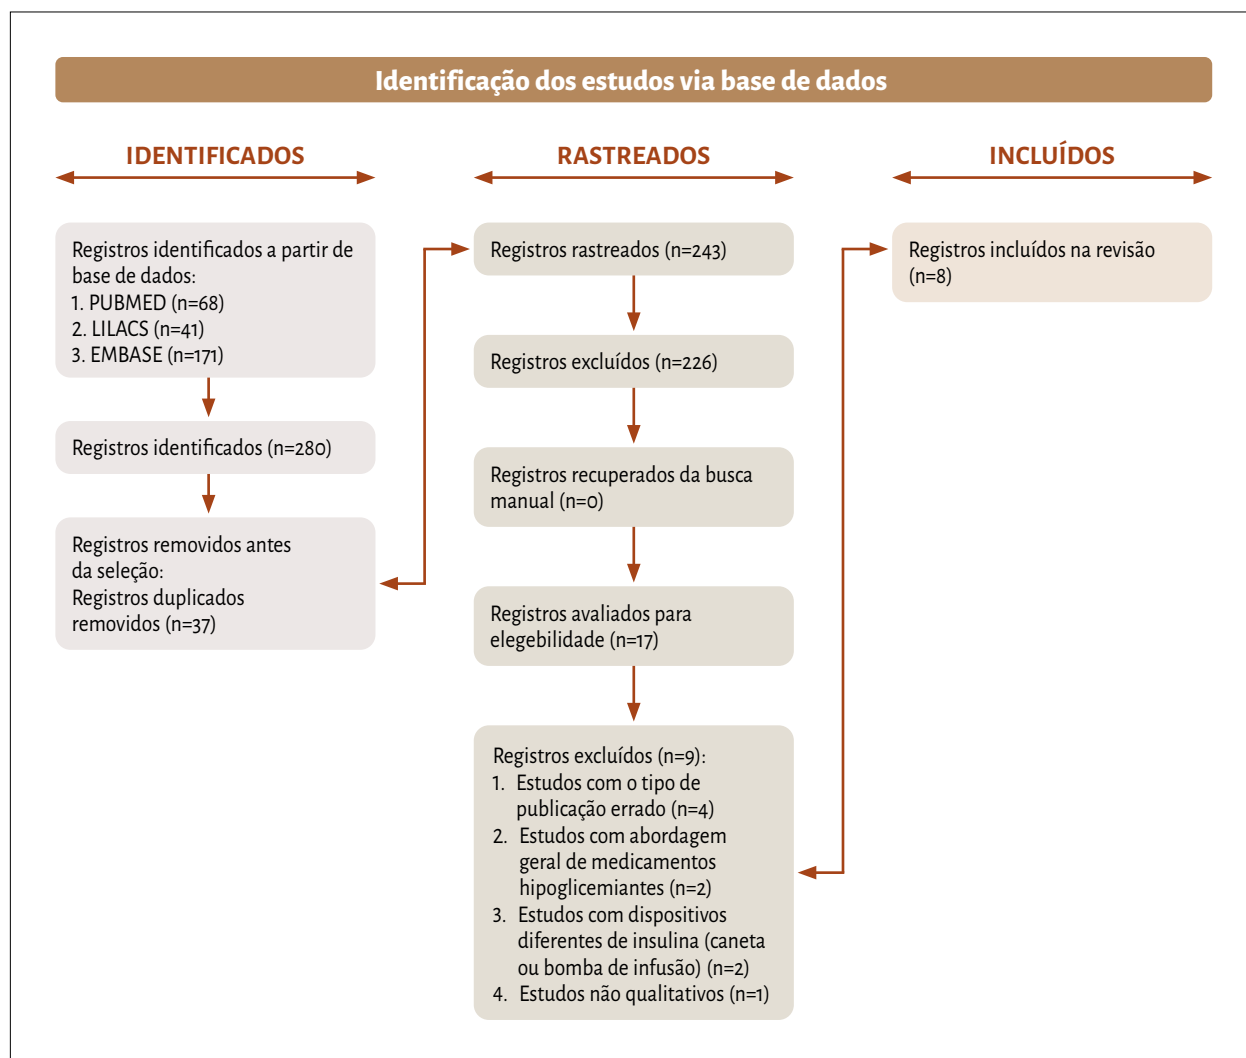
Identificação dos estudos via base de dados

IDENTIFICADOS

RASTREADOS

INCLUÍDOS

Registros identificados a partir de base de dados:
1. PUBMED (n=68)
2. LILACS (n=41)
3. EMBASE (n=171)

Registros identificados (n=280)

Registros removidos antes da seleção:
Registros duplicados removidos (n=37)

Registros rastreados (n=243)

Registros excluídos (n=226)

Registros recuperados da busca manual (n=0)

Registros avaliados para elegebilidade (n=17)

Registros excluídos (n=9):
1. Estudos com o tipo de publicação errado (n=4)
2. Estudos com abordagem geral de medicamentos hipoglicemiantes (n=2)
3. Estudos com dispositivos diferentes de insulina (caneta ou bomba de infusão) (n=2)
4. Estudos não qualitativos (n=1)

Registros incluídos na revisão (n=8)